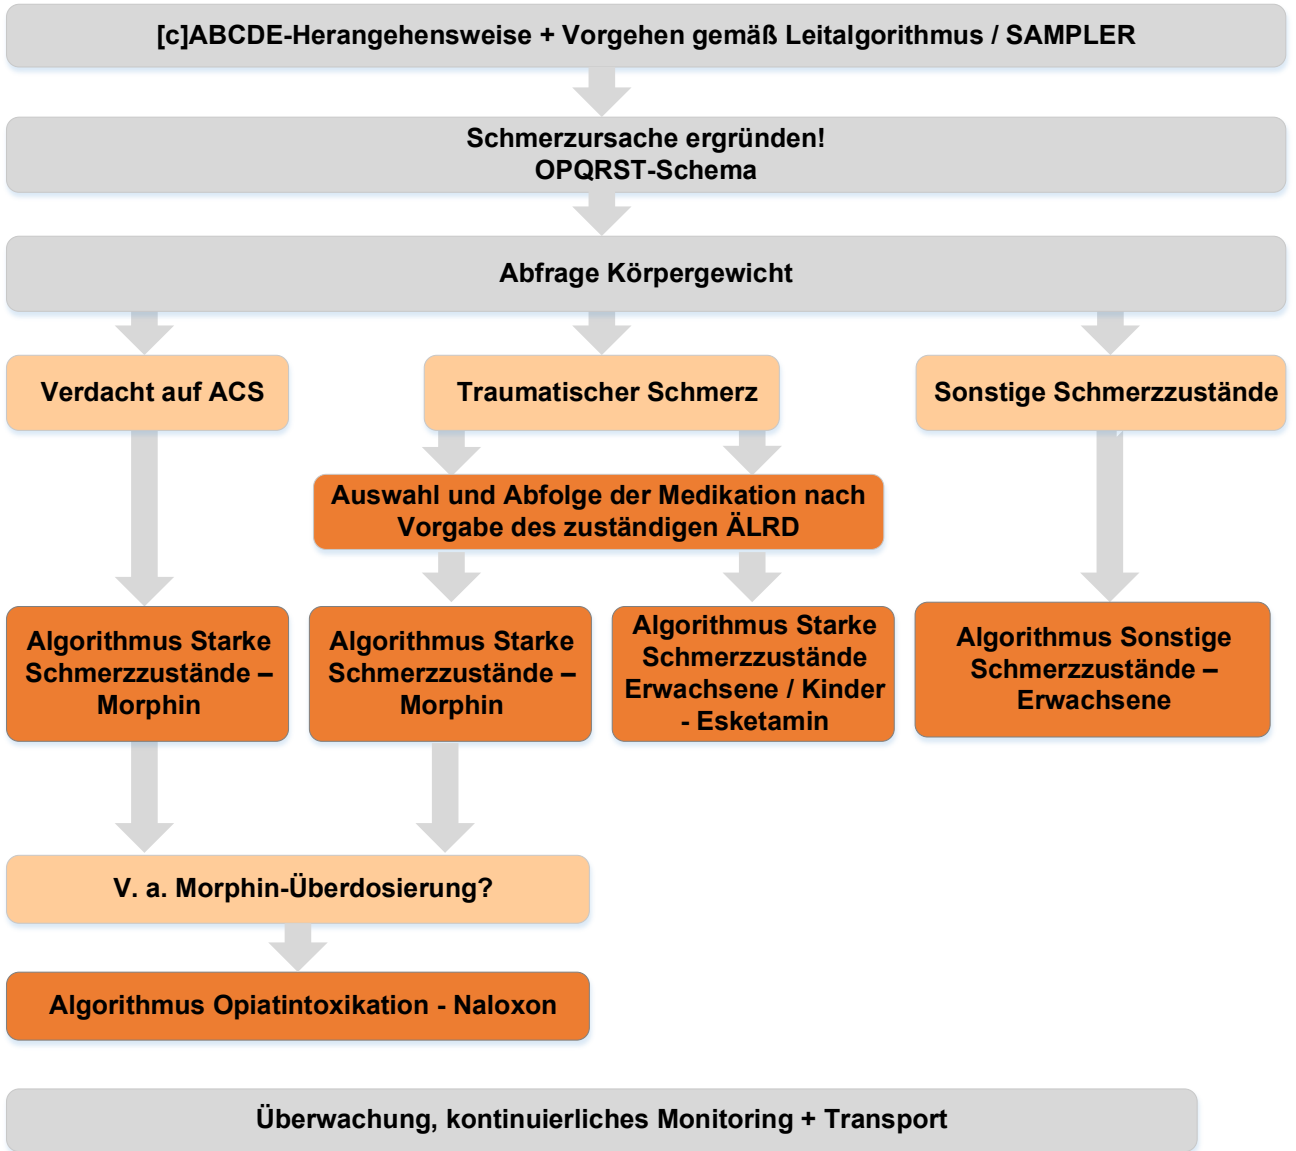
[c]ABCDE-Herangehensweise + Vorgehen gemäß Leitalgorithmus / SAMPLER

Schmerzursache ergründen!
OPQRST-Schema

Abfrage Körpergewicht

Verdacht auf ACS

Traumatischer Schmerz

Sonstige Schmerzzustände

Auswahl und Abfolge der Medikation nach Vorgabe des zuständigen ÄLRD

Algorithmus Starke Schmerzzustände – Morphin

Algorithmus Starke Schmerzzustände – Morphin

Algorithmus Starke Schmerzzustände Erwachsene / Kinder - Esketamin

Algorithmus Sonstige Schmerzzustände – Erwachsene

V. a. Morphin-Überdosierung?

Algorithmus Opiatintoxikation - Naloxon

Überwachung, kontinuierliches Monitoring + Transport